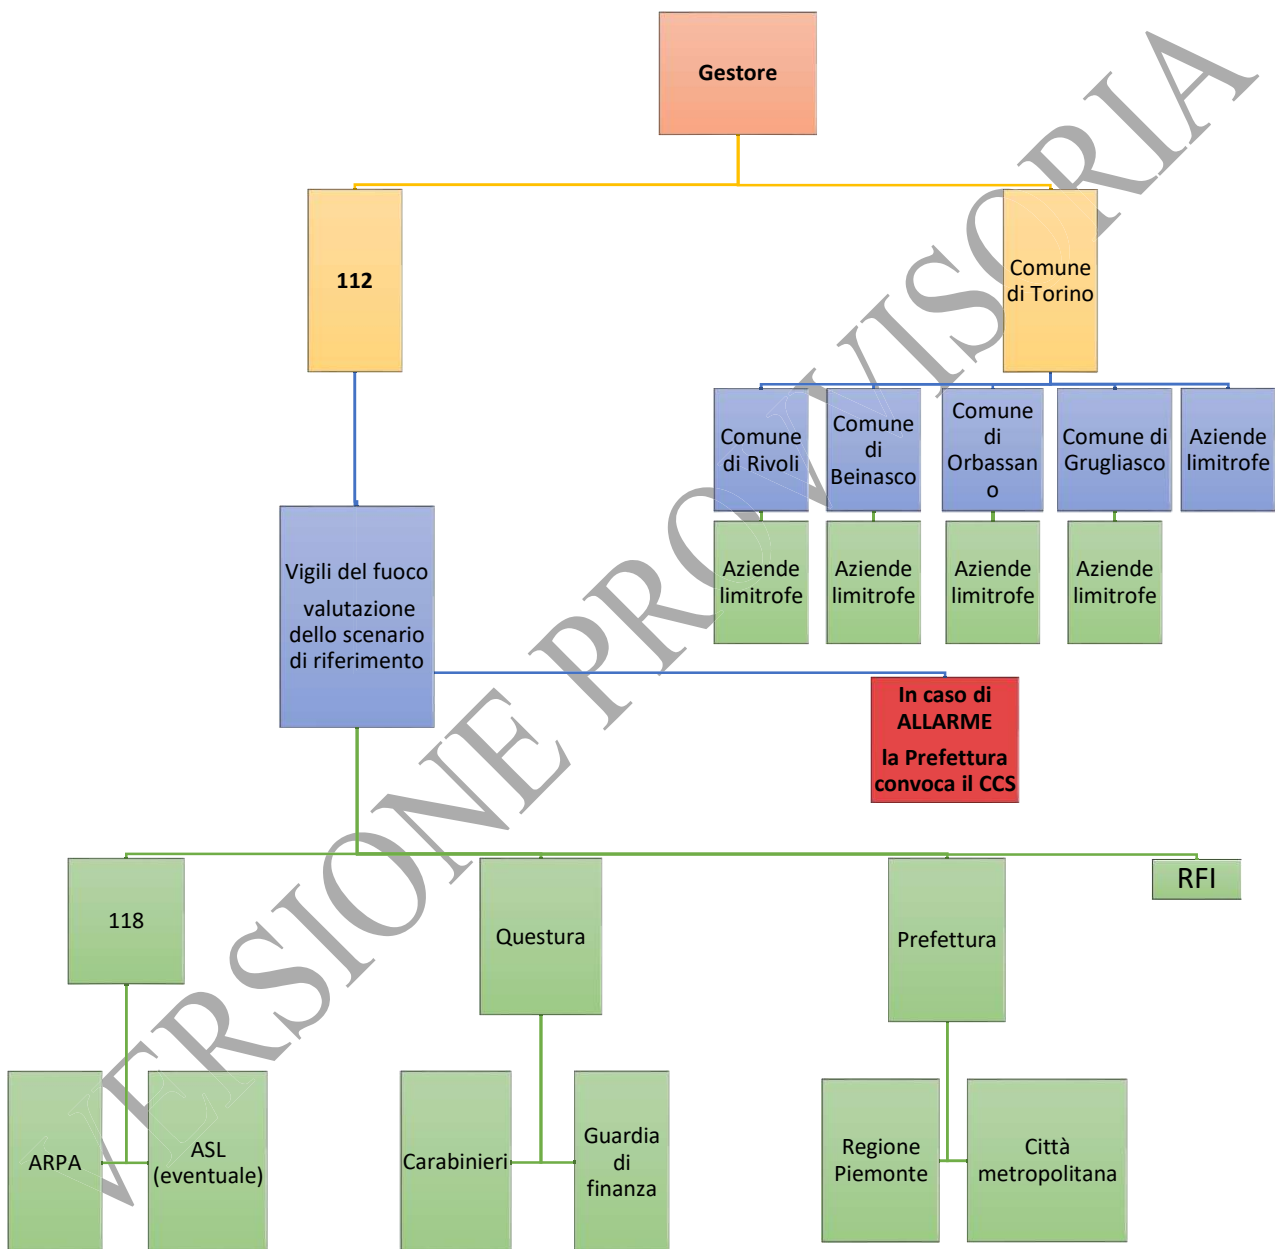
Gestore

112

Comune di Torino

Comune di Rivoli

Comune di Beinasco

Comune di Orbassano

Comune di Grugliasco

Aziende limitrofe

Aziende limitrofe

Aziende limitrofe

Aziende limitrofe

Aziende limitrofe

Vigili del fuoco
valutazione dello scenario di riferimento

In caso di ALLARME
la Prefettura convoca il CCS

118

Questura

Prefettura

RFI

ARPA

ASL (eventuale)

Carabinieri

Guardia di finanza

Regione Piemonte

Città metropolitana

VERSIONE PROVVISORIA